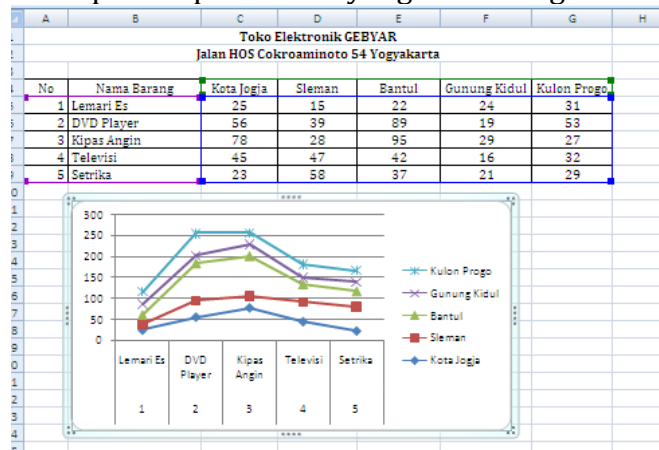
| | A | B | C | D | E | F | G | H |
|---|---|---|---|---|---|---|---|---|
| 1 | | Toko Elektronik GEBYAR | | | | | | |
| 2 | | Jalan HOS Cokroaminoto 54 Yogyakarta | | | | | | |
| 3 | | | | | | | | |
| 4 | No | Nama Barang | Kota Jogja | Sleman | Bantul | Gunung Kidul | Kulon Progo | |
| 5 | 1 | Lemari Es | 25 | 15 | 22 | 24 | 31 | |
| 6 | 2 | DVD Player | 56 | 39 | 89 | 19 | 53 | |
| 7 | 3 | Kipas Angin | 78 | 28 | 95 | 29 | 27 | |
| 8 | 4 | Televisi | 45 | 47 | 42 | 16 | 32 | |
| 9 | 5 | Setrika | 23 | 58 | 37 | 21 | 29 | |

300
250
200
150
100
50
0

Lemari Es 1
DVD Player 2
Kipas Angin 3
Televisi 4
Setrika 5

Kulon Progo
Gunung Kidul
Bantul
Sleman
Kota Jogja